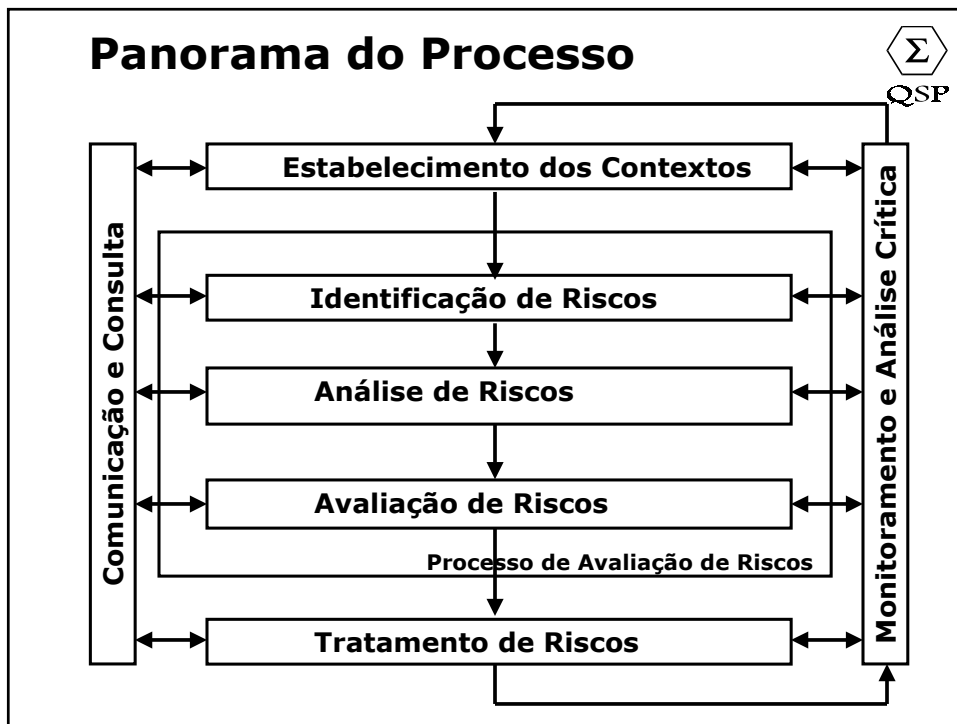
Panorama do Processo

$\Sigma$
QSP

Comunicação e Consulta

Estabelecimento dos Contextos

Identificação de Riscos

Análise de Riscos

Avaliação de Riscos

Processo de Avaliação de Riscos

Tratamento de Riscos

Monitoramento e Análise Crítica